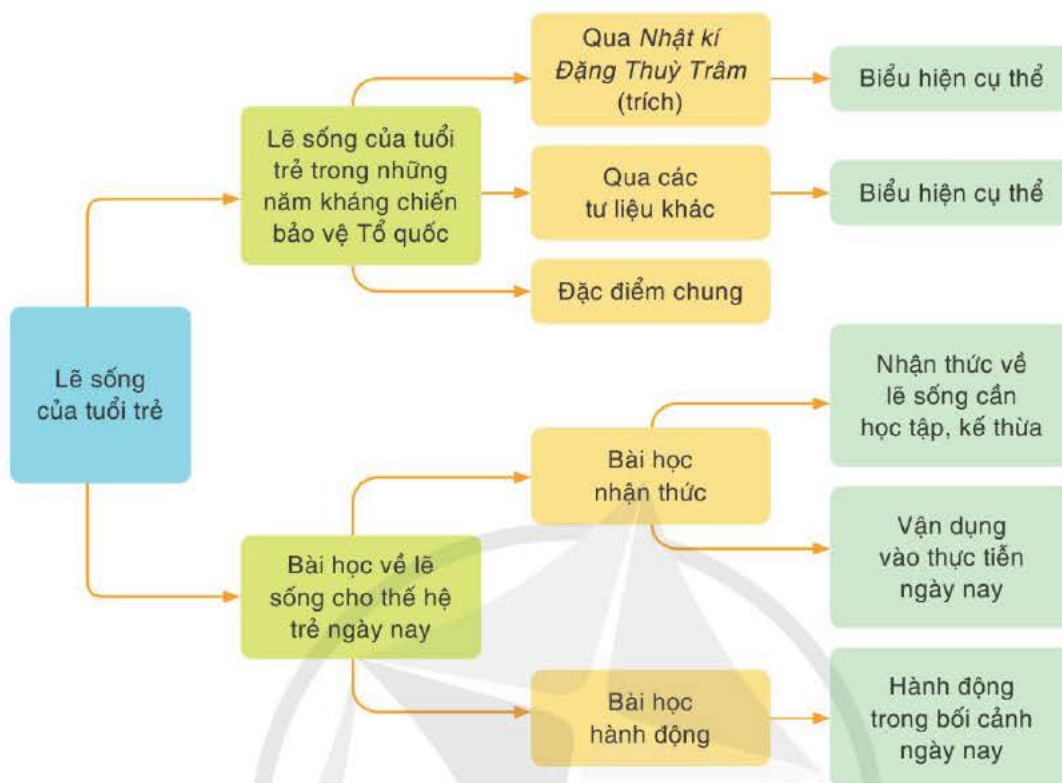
Lẽ sống của tuổi trẻ

Lẽ sống của tuổi trẻ trong những năm kháng chiến bảo vệ Tổ quốc

Qua Nhật kí Đặng Thuỳ Trâm (trích)

Biểu hiện cụ thể

Qua các tư liệu khác

Biểu hiện cụ thể

Đặc điểm chung

Bài học về lẽ sống cho thế hệ trẻ ngày nay

Bài học nhận thức

Nhận thức về lẽ sống cần học tập, kế thừa

Vận dụng vào thực tiễn ngày nay

Bài học hành động

Hành động trong bối cảnh ngày nay